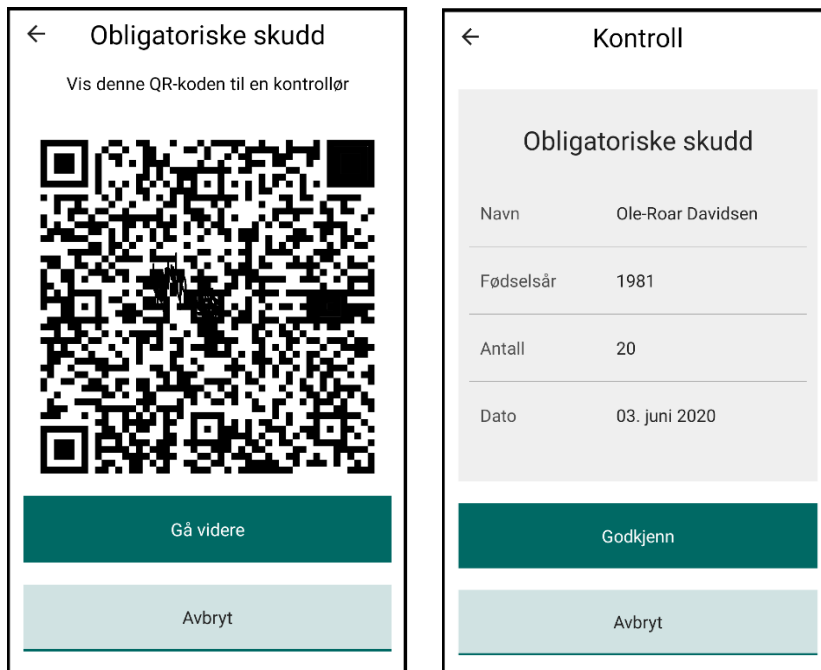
←
Obligatoriske skudd

Vis denne QR-koden til en kontrollør

Gå videre

Avbryt

←
Kontroll

Obligatoriske skudd

| Navn | Ole-Roar Davidsen |
|---|---|
| Fødselsår | 1981 |
| Antall | 20 |
| Dato | 03. juni 2020 |

Godkjenn

Avbryt